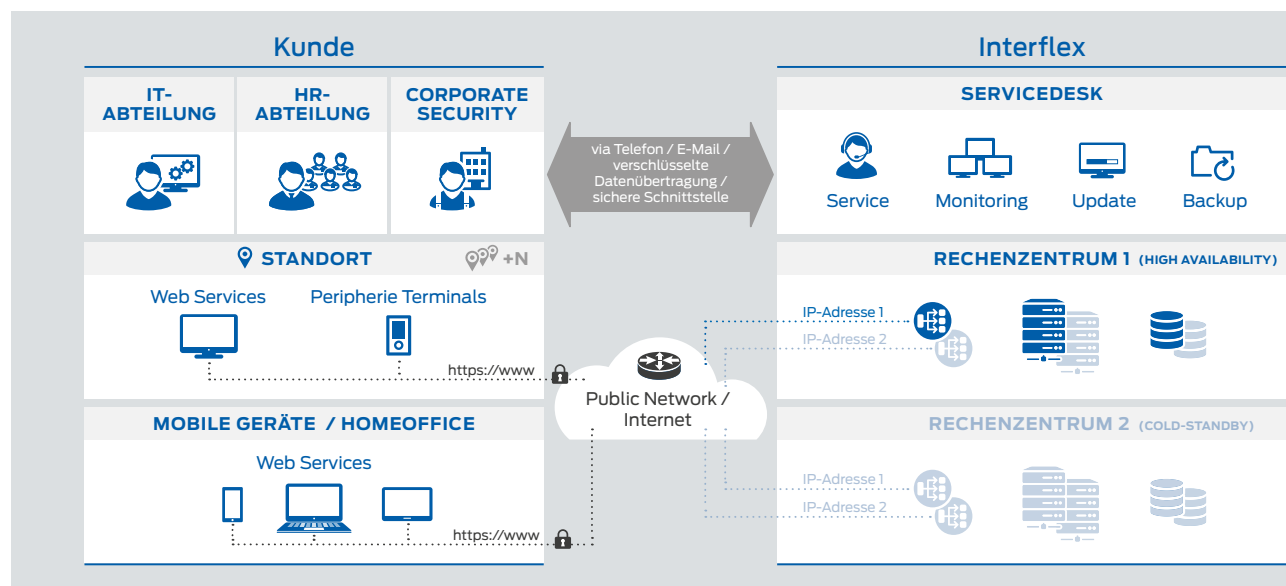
Kunde

IT-ABTEILUNG

HR-ABTEILUNG

CORPORATE SECURITY

via Telefon / E-Mail / verschlüsselte Datenübertragung / sichere Schnittstelle

Interflex

SERVICEDESK

Service

Monitoring

Update

Backup

STANDORT

+N

Web Services

Peripherie Terminals

https://www

RECHENZENTRUM 1 (HIGH AVAILABILITY)

IP-Adresse 1

IP-Adresse 2

Public Network / Internet

MOBILE GERÄTE / HOMEOFFICE

Web Services

https://www

RECHENZENTRUM 2 (COLD-STANDBY)

IP-Adresse 1

IP-Adresse 2